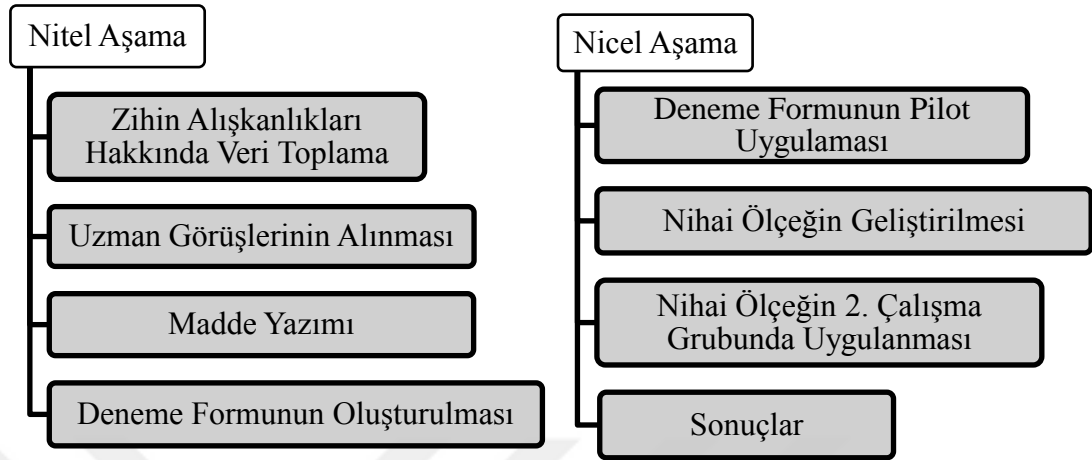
Nitel Aşama

Zihin Alışkanlıkları Hakkında Veri Toplama

Uzman Görüşlerinin Alınması

Madde Yazımı

Deneme Formunun Oluşturulması

Nicel Aşama

Deneme Formunun Pilot Uygulaması

Nihai Ölçeğin Geliştirilmesi

Nihai Ölçeğin 2. Çalışma Grubunda Uygulanması

Sonuçlar